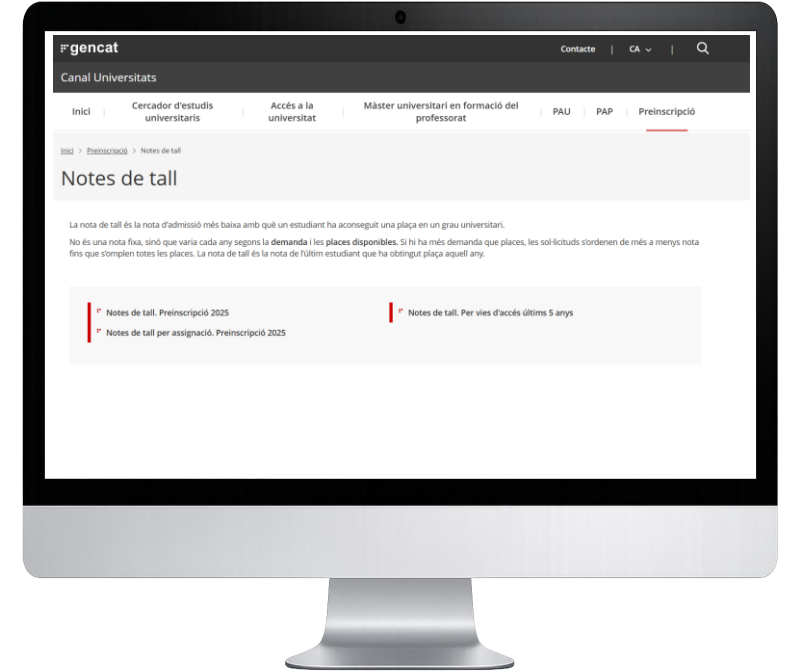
gencat

Contacte | CA | 

Canal Universitats

Inici | Cercador d'estudis universitaris | Accés a la universitat | Màster universitari en formació del professorat | PAU | PAP | Preinscripció

Inici > Preinscripció > Notes de tall

Notes de tall

La nota de tall és la nota d'admissió més baixa amb què un estudiant ha aconseguit una plaça en un grau universitari.

No és una nota fixa, sinó que varia cada any segons la demanda i les places disponibles. Si hi ha més demanda que places, les sol·licituds s'ordenen de més a menys nota fins que s'omplen totes les places. La nota de tall és la nota de l'últim estudiant que ha obtingut plaça aquell any.

Notes de tall. Preinscripció 2025

Notes de tall per assignació. Preinscripció 2025

Notes de tall. Per vies d'accés últims 5 anys